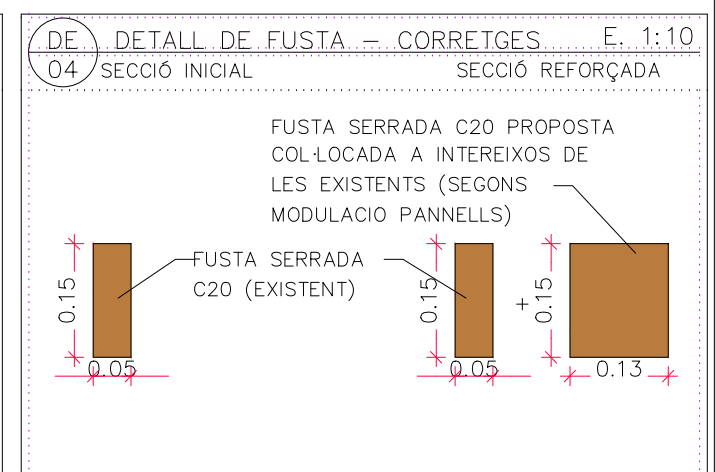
DE
04
DETALL DE FUSTA – CORRETGES E. 1:10

SECCIÓ INICIAL

SECCIÓ REFORÇADA

FUSTA SERRADA C20 PROPOSTA COL·LOCADA A INTEREIXOS DE LES EXISTENTS (SEGONS MODULACIO PANNELLS)

FUSTA SERRADA C20 (EXISTENT)

0.15
0.05

0.15
0.05

+

0.15
0.13